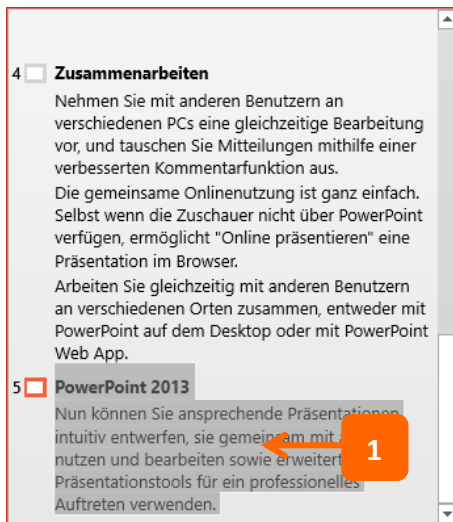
4 Zusammenarbeiten

Nehmen Sie mit anderen Benutzern an verschiedenen PCs eine gleichzeitige Bearbeitung vor, und tauschen Sie Mitteilungen mithilfe einer verbesserten Kommentarfunktion aus.

Die gemeinsame Onlinenutzung ist ganz einfach. Selbst wenn die Zuschauer nicht über PowerPoint verfügen, ermöglicht "Online präsentieren" eine Präsentation im Browser.

Arbeiten Sie gleichzeitig mit anderen Benutzern an verschiedenen Orten zusammen, entweder mit PowerPoint auf dem Desktop oder mit PowerPoint Web App.

5 PowerPoint 2013

Nun können Sie ansprechende Präsentationen intuitiv entwerfen, sie gemeinsam mit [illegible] nutzen und bearbeiten sowie erweitert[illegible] Präsentationstools für ein professionelles Auftreten verwenden.

1